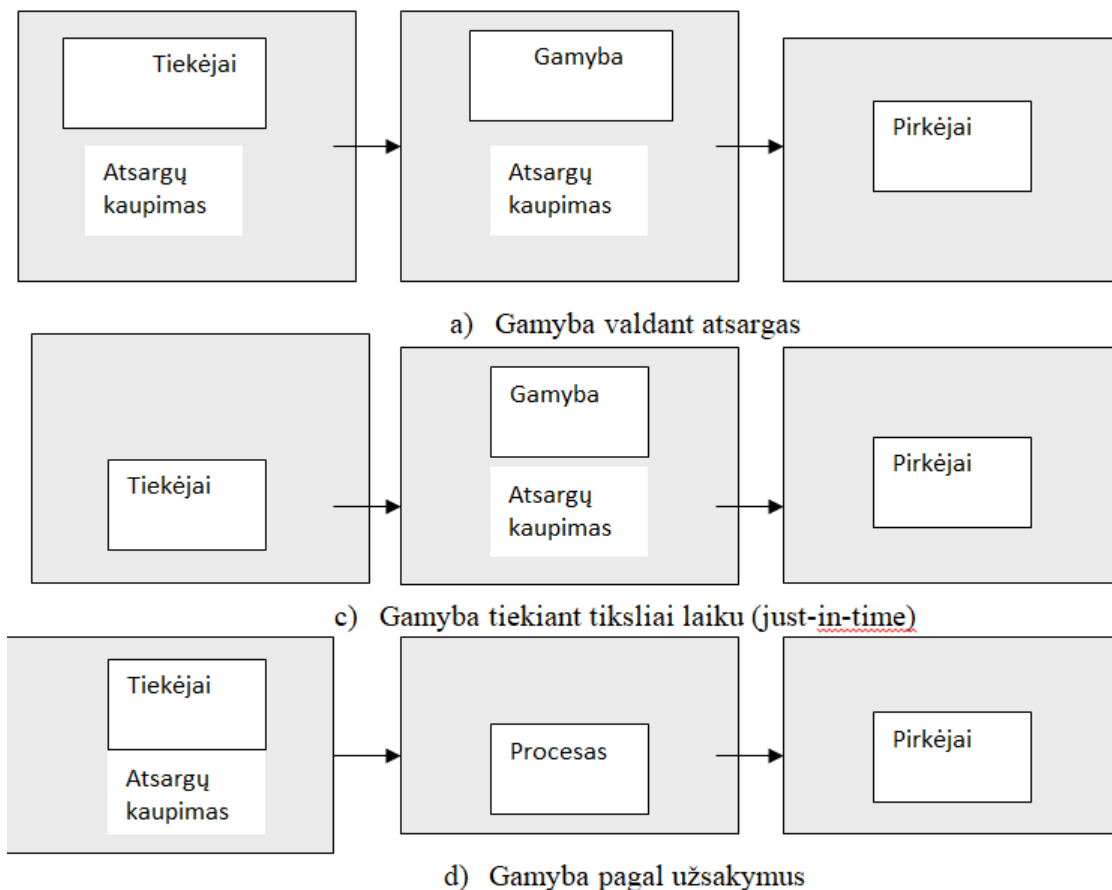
Tiekėjai

Atsargų kaupimas

Gamyba

Atsargų kaupimas

Pirkėjai

a) Gamyba valdant atsargas

Tiekėjai

Gamyba

Atsargų kaupimas

Pirkėjai

c) Gamyba tiekiant tiksliai laiku (just-in-time)

Tiekėjai

Atsargų kaupimas

Procesas

Pirkėjai

d) Gamyba pagal užsakymus